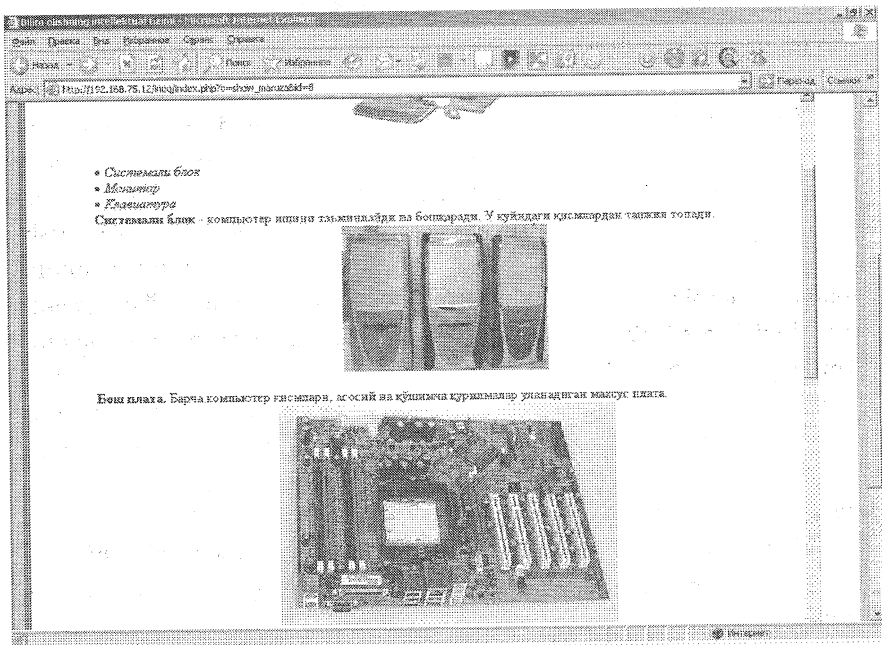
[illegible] - Microsoft Internet Explorer

Файл Правка Вид Избранное Сервис Справка

Назад Поиск Избранное

Адрес http://192.168.75.12/moq/index.php?o=show_mavzu&id=8

Переход Ссылки

• Системали блок
• Монитор
• Клавиатура

Системали блок - компьютер ишини таъминлайди ва бошқаради. У қуйидаги қисмлардан ташкил топади.

Бош плата. Барча компьютер қисмлари, асосий ва қўшимча қурилмалар уланадиган махсус плата.

Интернет